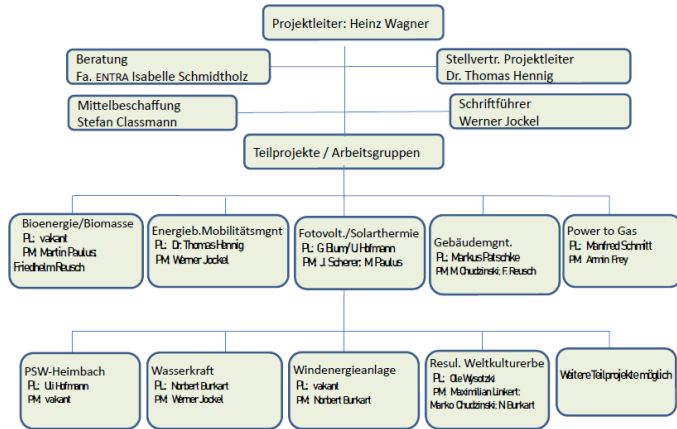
Projektleiter: Heinz Wagner

Beratung
Fa. ENTRA Isabelle Schmidtholz

Stellvertr. Projektleiter
Dr. Thomas Hennig

Mittelbeschaffung
Stefan Classmann

Schriftführer
Werner Jockel

Teilprojekte / Arbeitsgruppen

Bioenergie/Biomasse
PL: vakant
PM Martin Paulus
Friedhelm Reusch

Energieb.Mobilitätsmgnt
PL: Dr. Thomas Hennig
PM Werner Jockel

Fotovolt./Solarthermie
PL: G Blum/ U Hofmann
PM J. Scherer; M Paulus

Gebäudemgnt.
PL: Markus Patschke
PM M Chudzinski; F. Reusch

Power to Gas
PL: Manfred Schmitt
PM Armin Frey

PSW-Heimbach
PL: Uli Hofmann
PM vakant

Wasserkraft
PL: Norbert Burkart
PM Werner Jockel

Windenergieanlage
PL: vakant
PM Norbert Burkart

Resul. Weltkulturerbe
PL: Ole Wysotzki
PM Maximilian Linkert;
Marko Chudzinski; N Burkart

Weitere Teilprojekte möglich